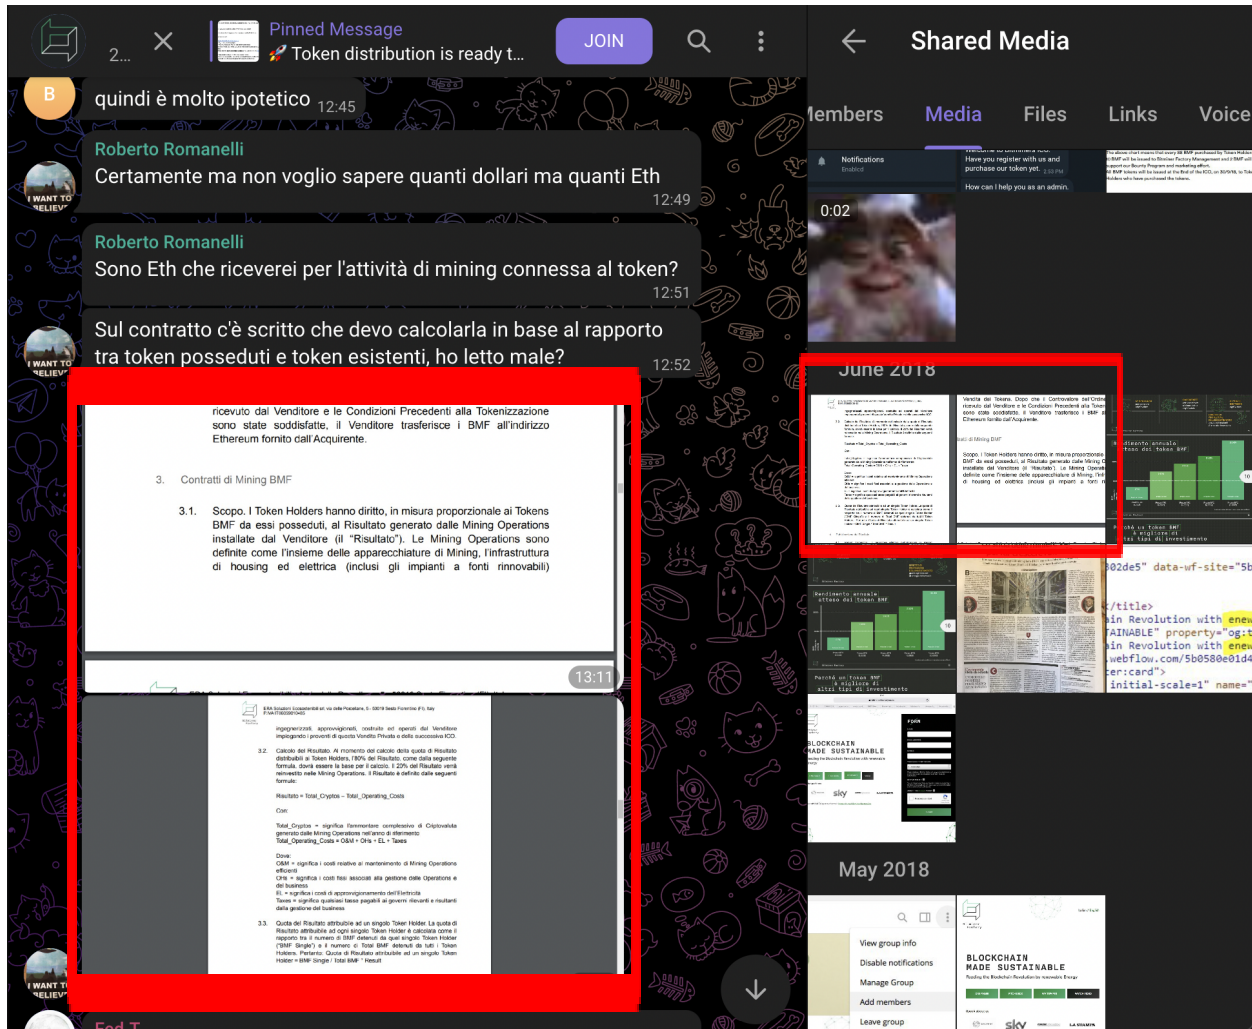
2...

Pinned Message
🚀 Token distribution is ready t...

JOIN

B
quindi è molto ipotetico 12:45

I WANT TO BELIEVE
Roberto Romanelli
Certamente ma non voglio sapere quanti dollari ma quanti Eth 12:49

Roberto Romanelli
Sono Eth che riceverei per l'attività di mining connessa al token? 12:51

I WANT TO BELIEVE
Sul contratto c'è scritto che devo calcolarla in base al rapporto tra token posseduti e token esistenti, ho letto male? 12:52

ricevuto dal Venditore e le Condizioni Precedenti alla Tokenizzazione sono state soddisfatte, il Venditore trasferisce i BMF all'indirizzo Ethereum fornito dall'Acquirente.

3. Contratti di Mining BMF

3.1. Scopo. I Token Holders hanno diritto, in misura proporzionale ai Tokens BMF da essi posseduti, al Risultato generato dalle Mining Operations installate dal Venditore (il "Risultato"). Le Mining Operations sono definite come l'insieme delle apparecchiature di Mining, l'infrastruttura di housing ed elettrica (inclusi gli impianti a fonti rinnovabili)

13:11

ingegnerizzati, approvvigionati, costruiti ed operati dal Venditore impiegando i proventi di questa Vendita Privata e della successiva ICO.

3.2. Calcolo del Risultato. Al momento del calcolo della quota di Risultato distribuibili ai Token Holders, l'80% del Risultato, come dalla seguente formula, dovrà essere la base per il calcolo. Il 20% del Risultato verrà reinvestito nelle Mining Operations. Il Risultato è definito dalle seguenti formule:

Risultato = Total_Cryptos – Total_Operating_Costs

Con:

Total_Cryptos = significa l'ammontare complessivo di Criptovaluta generato dalle Mining Operations nell'anno di riferimento
Total_Operating_Costs = O&M + OHs + EL + Taxes

Dove:
O&M = significa i costi relativi al mantenimento di Mining Operations efficienti
OHs = significa i costi fissi associati alla gestione delle Operations e del business
EL = significa il costo di approvvigionamento dell'elettricità
Taxes = significa qualsiasi tassa pagabili ai governi rilevanti e risultanti dalla gestione del business

3.3. Quota del Risultato attribuibile ad un singolo Token Holder. La quota di Risultato attribuibile ad ogni singolo Token Holder è calcolata come il rapporto tra il numero di BMF detenuti da quel singolo Token Holder ("BMF Single") e il numero di Total BMF detenuti da tutti i Token Holders. Pertanto: Quota di Risultato attribuibile ad un singolo Token Holder = BMF Single / Total BMF * Result

Fed T

Shared Media

Members Media Files Links Voice

0:02

June 2018

Rendimento annuale atteso dei token BMF

Perché un token BMF è migliore di altri tipi di investimento

BLOCKCHAIN MADE SUSTAINABLE

May 2018

View group info
Disable notifications
Manage Group
Add members
Leave group

BLOCKCHAIN MADE SUSTAINABLE